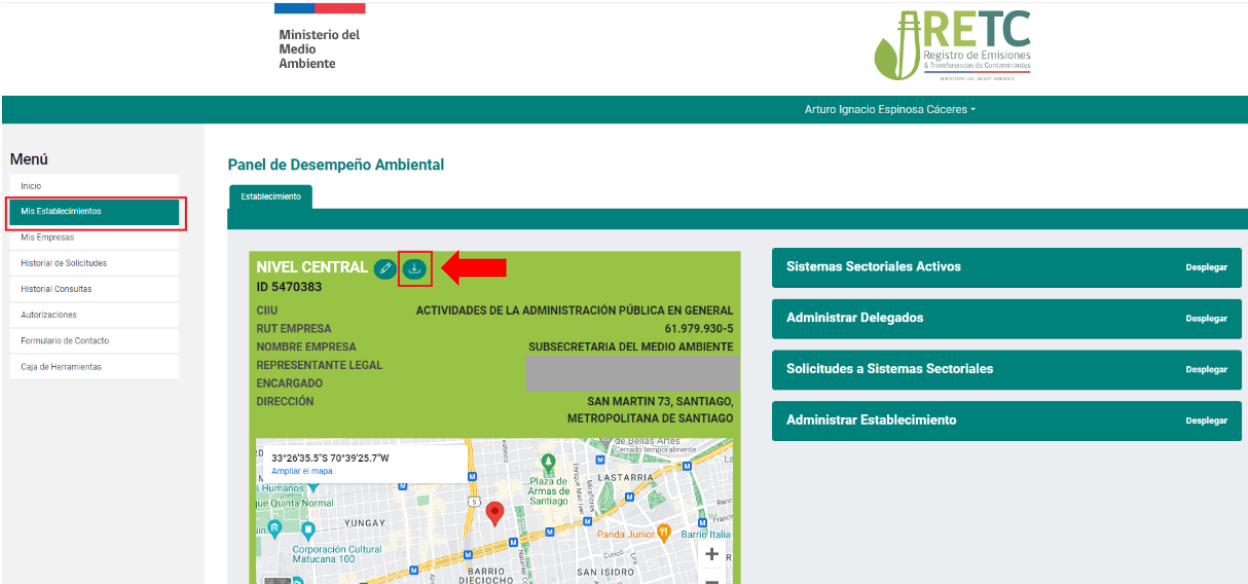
Ministerio del Medio Ambiente

RETC
Registro de Emisiones & Transferencias de Contaminantes
MINISTERIO DEL MEDIO AMBIENTE

Arturo Ignacio Espinosa Cáceres

Menú
Inicio
Mis Establecimientos
Mis Empresas
Historial de Solicitudes
Historial Consultas
Autorizaciones
Formulario de Contacto
Caja de Herramientas

Panel de Desempeño Ambiental

Establecimiento

NIVEL CENTRAL
ID 5470383

| CIIU | ACTIVIDADES DE LA ADMINISTRACIÓN PÚBLICA EN GENERAL |
|---|---|
| RUT EMPRESA | 61.979.930-5 |
| NOMBRE EMPRESA | SUBSECRETARIA DEL MEDIO AMBIENTE |
| REPRESENTANTE LEGAL | |
| ENCARGADO | |
| DIRECCIÓN | SAN MARTIN 73, SANTIAGO, METROPOLITANA DE SANTIAGO |

33°26'35.5"S 70°39'25.7"W
Ampliar el mapa
de Bellas Artes
Cerrado temporalmente
Humanos
Quinta Normal
Plaza de Armas de Santiago
LASTARRIA
YUNGAY
Corporación Cultural Matucana 100
Panda Junior
Barrio Italia
BARRIO DIECIOCHO
SAN ISIDRO

Sistemas Sectoriales Activos Desplegar
Administrar Delegados Desplegar
Solicitudes a Sistemas Sectoriales Desplegar
Administrar Establecimiento Desplegar